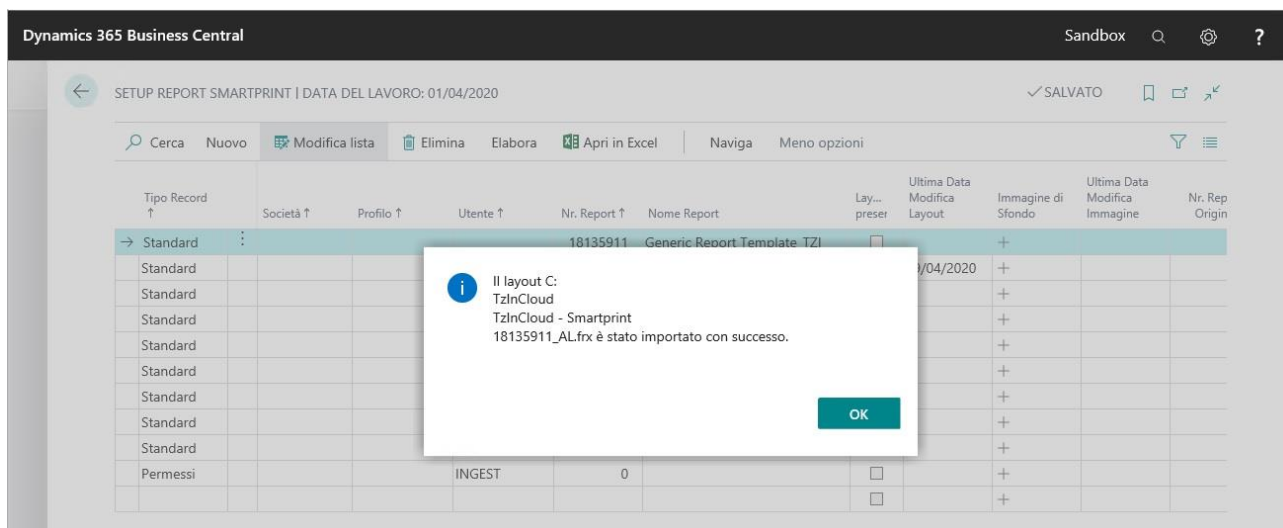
Dynamics 365 Business Central

Sandbox

?

SETUP REPORT SMARTPRINT | DATA DEL LAVORO: 01/04/2020

✓SALVATO

Cerca Nuovo Modifica lista Elimina Elabora Apri in Excel Naviga Meno opzioni

| Tipo Record ↑ | Società ↑ | Profilo ↑ | Utente ↑ | Nr. Report ↑ | Nome Report | Lay... preser | Ultima Data Modifica Layout | Immagine di Sfondo | Ultima Data Modifica Immagine | Nr. Rep Origin |
|---|---|---|---|---|---|---|---|---|---|---|
| → Standard | | | | 18135911 | Generic Report Template TZI | ☐ | | + | | |
| Standard | | | | | | | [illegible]/04/2020 | + | | |
| Standard | | | | | | | | + | | |
| Standard | | | | | | | | + | | |
| Standard | | | | | | | | + | | |
| Standard | | | | | | | | + | | |
| Standard | | | | | | | | + | | |
| Standard | | | | | | | | + | | |
| Standard | | | | | | | | + | | |
| Permessi | | | INGEST | 0 | | ☐ | | + | | |
| | | | | | | ☐ | | + | | |

Il layout C:
TzInCloud
TzInCloud - Smartprint
18135911_AL.frx è stato importato con successo.

OK